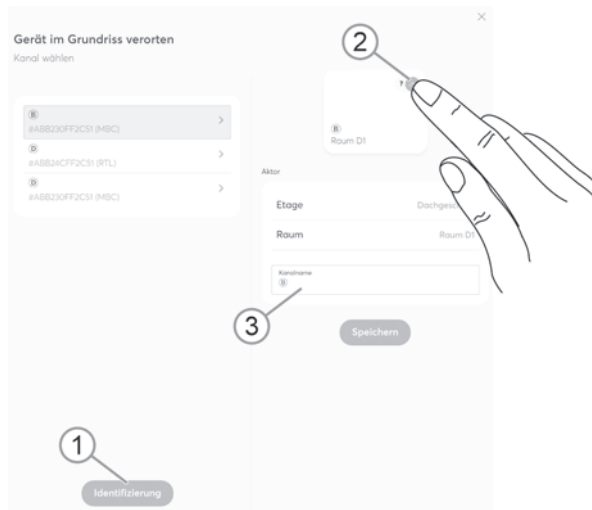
Gerät im Grundriss verorten
Kanal wählen

B
#ABB230FF2C51 (MBC)

D
#ABB24CFF2C51 (RTL)

D
#ABB230FF2C51 (MBC)

2

B
Raum D1

Aktor

Etage Dachgesc

Raum Raum D1

Kanalname
B

3

Speichern

1

Identifizierung